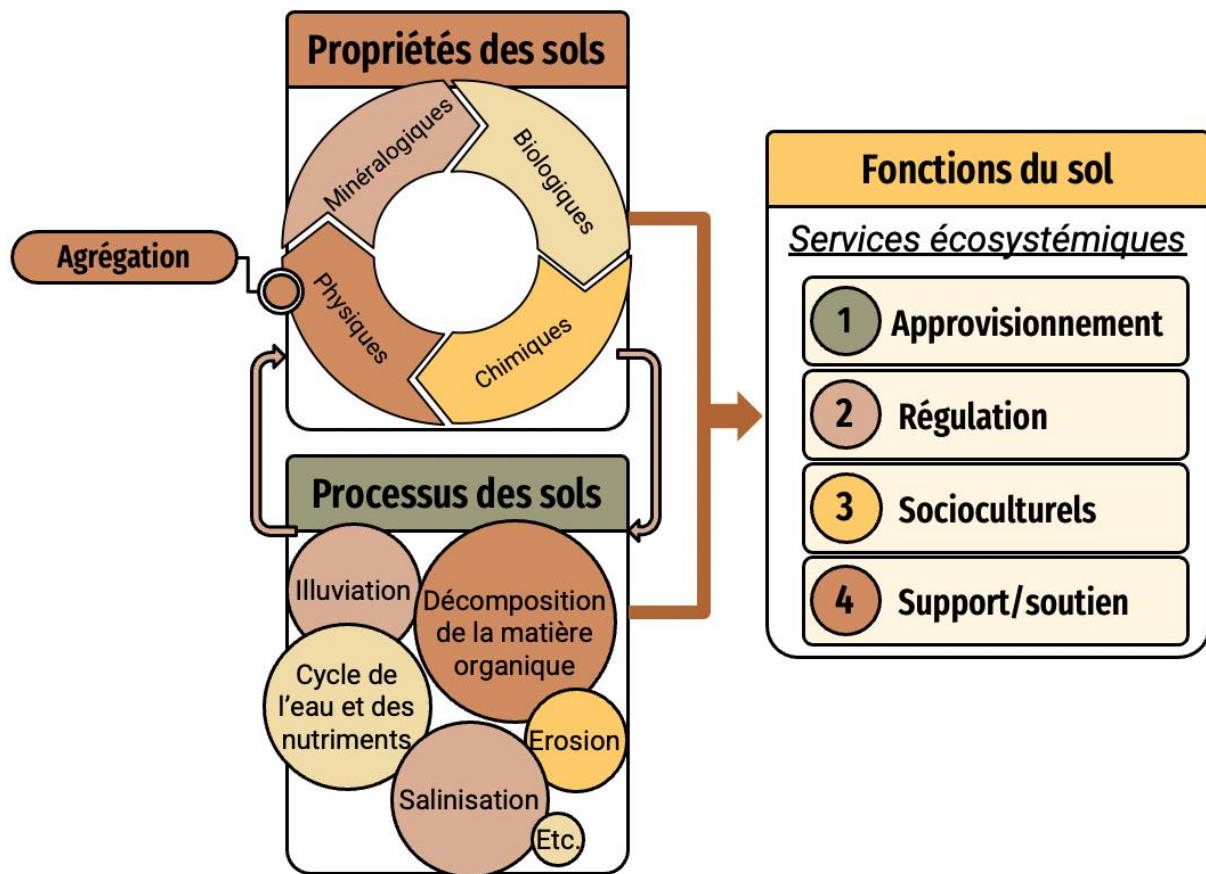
Propriétés des sols

Minéralogiques

Biologiques

Physiques

Chimiques

Agrégation

Processus des sols

Illuviation

Décomposition de la matière organique

Cycle de l'eau et des nutriments

Erosion

Salinisation

Etc.

Fonctions du sol

Services écosystémiques

1 Approvisionnement

2 Régulation

3 Socioculturels

4 Support/soutien